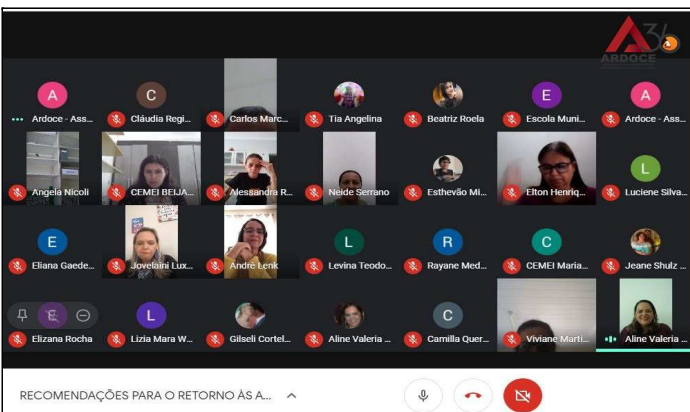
ARDOCE

A
Ardoce - Ass...
C
Cláudia Regi...
Carlos Marc...
Tia Angelina
Beatriz Roela
E
Escola Muni...
A
Ardoce - Ass...

Angela Nicoli
CEMEI BEIJA...
Alessandra R...
Neide Serrano
Esthevão Mi...
Elton Henriq...
L
Luciene Silva...

E
Eliana Gaede...
Jovelaini Lux...
André Lenk
L
Levina Teodo...
R
Rayane Med...
C
CEMEI Maria...
Jeane Shulz ...

E
Elizana Rocha
L
Lizia Mara W...
Gilseli Cortel...
Aline Valeria ...
C
Camilla Quer...
Viviane Marti...
Aline Valeria ...

RECOMENDAÇÕES PARA O RETORNO ÀS A...